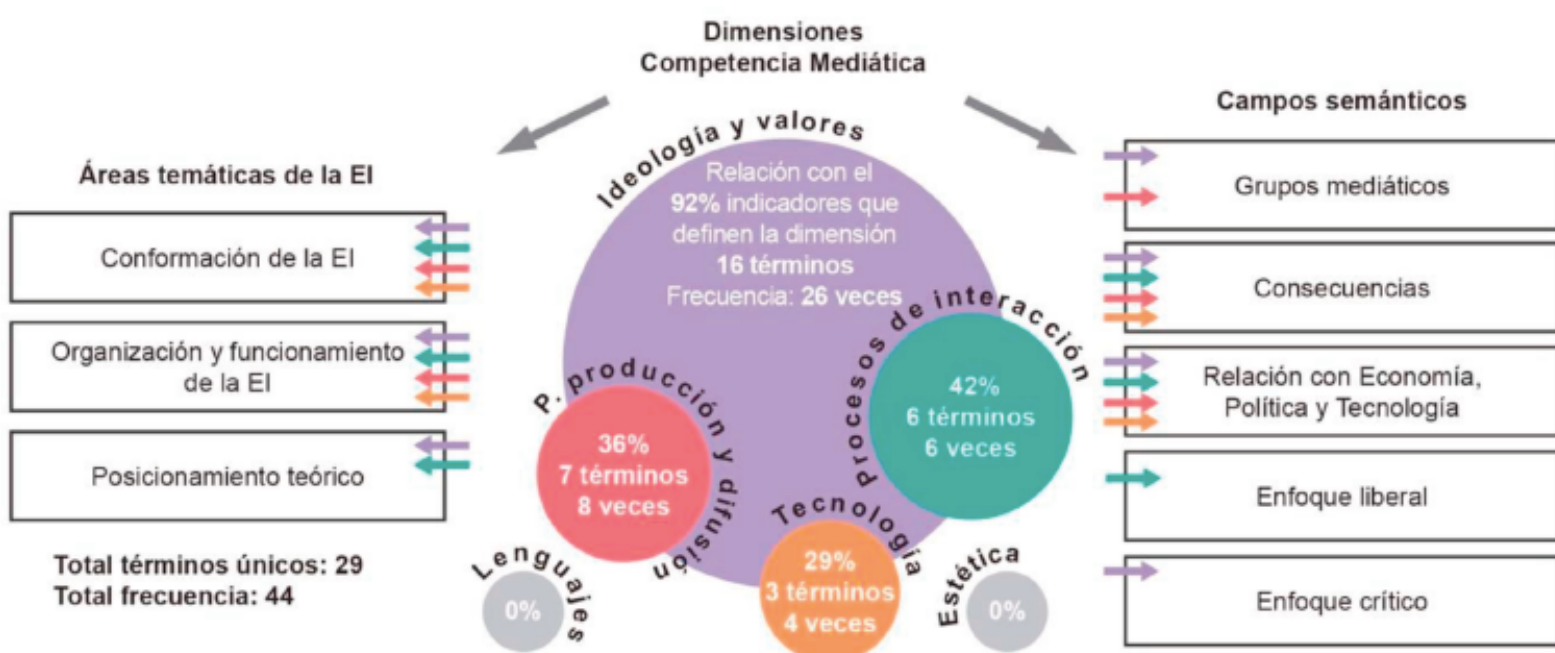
Dimensiones
Competencia Mediática

Áreas temáticas de la EI

Conformación de la EI

Organización y funcionamiento de la EI

Posicionamiento teórico

Total términos únicos: 29
Total frecuencia: 44

Ideología y valores
Relación con el 92% indicadores que definen la dimensión
16 términos
Frecuencia: 26 veces

Procesos de interacción
42%
6 términos
6 veces

P. producción y difusión
36%
7 términos
8 veces

Tecnología
29%
3 términos
4 veces

Lenguajes
0%

Estética
0%

Campos semánticos

Grupos mediáticos

Consecuencias

Relación con Economía, Política y Tecnología

Enfoque liberal

Enfoque crítico